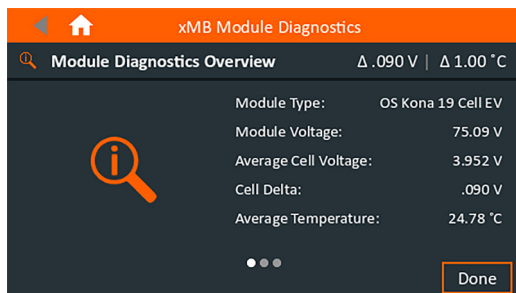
xMB Module Diagnostics

Module Diagnostics Overview

Δ .090 V | Δ 1.00 °C

| | |
|---|---|
| Module Type: | OS Kona 19 Cell EV |
| Module Voltage: | 75.09 V |
| Average Cell Voltage: | 3.952 V |
| Cell Delta: | .090 V |
| Average Temperature: | 24.78 °C |

Done